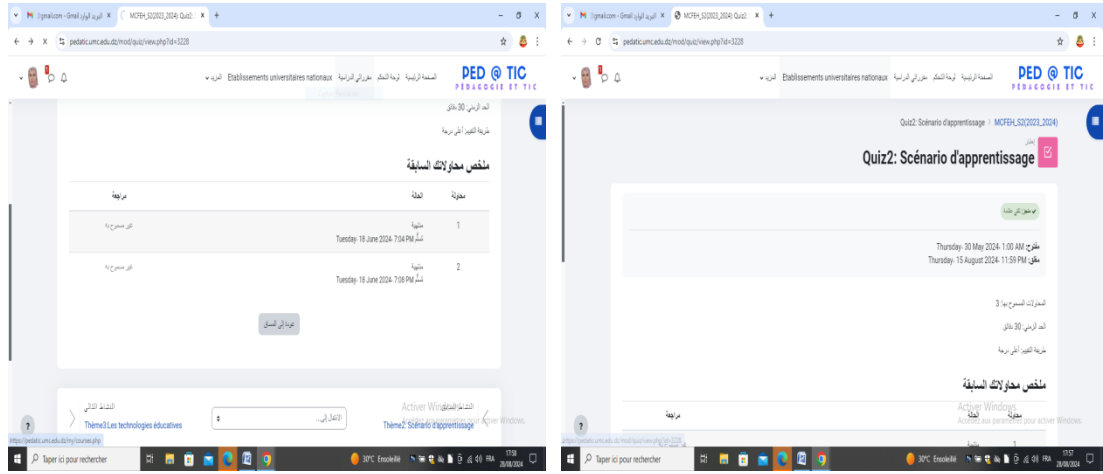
Gmail.com - Gmail البريد الوارد | MCFEH_S2(2023_2024) Quiz2 ×
pedatic.umc.edu.dz/mod/quiz/view.php?id=3228

PED @ TIC
PÉDAGOGIE ET TIC
الصفحة الرئيسية لوحة التحكم مقرراتي الدراسية Etablissements universitaires nationaux المزيد

الحد الزمني: 30 دقائق
طريقة التقييم: أعلى درجة

ملخص محاولاتك السابقة

| محاولة | الحالة | مراجعة |
|---|---|---|
| 1 | منتهية<br>تسلّم Tuesday, 18 June 2024, 7:04 PM | غير مسموح به |
| 2 | منتهية<br>تسلّم Tuesday, 18 June 2024, 7:08 PM | غير مسموح به |

عودة إلى المساق

النشاط السابق
Thème2: Scénario d'apprentissage
الانتقال إلى...
النشاط التالي
Thème3:Les technologies éducatives

Activer Windows
Accédez aux paramètres pour activer Windows.

https://pedatic.umc.edu.dz/my/courses.php

Taper ici pour rechercher
30°C Ensoleillé FRA 17:58 28/08/2024

Gmail.com - Gmail البريد الوارد | MCFEH_S2(2023_2024) Quiz2 ×
pedatic.umc.edu.dz/mod/quiz/view.php?id=3228

PED @ TIC
PÉDAGOGIE ET TIC
الصفحة الرئيسية لوحة التحكم مقرراتي الدراسية Etablissements universitaires nationaux المزيد

Quiz2: Scénario d'apprentissage / MCFEH_S2(2023_2024)

اختبار
Quiz2: Scénario d'apprentissage

تم تعليمه كتم علامة

مفتوح: Thursday, 30 May 2024, 1:00 AM
مغلق: Thursday, 15 August 2024, 11:59 PM

المحاولات المسموح بها: 3
الحد الزمني: 30 دقائق
طريقة التقييم: أعلى درجة

ملخص محاولاتك السابقة

| محاولة | الحالة | مراجعة |
|---|---|---|

Activer Windows
Accédez aux paramètres pour activer Windows.

https://pedatic.umc.edu.dz/mod/quiz/view.php?id=3228

Taper ici pour rechercher
30°C Ensoleillé FRA 17:57 28/08/2024